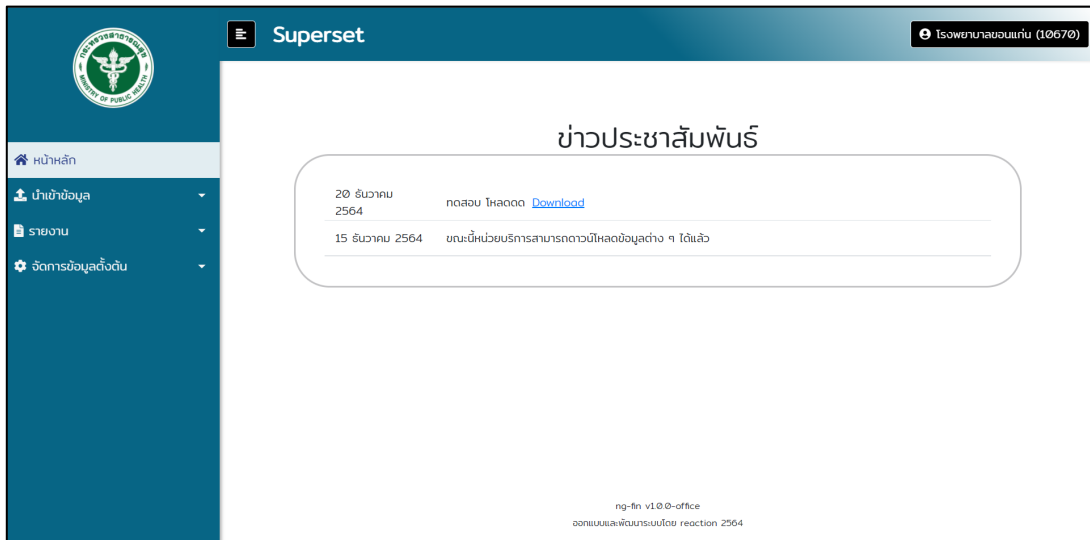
กระทรวงสาธารณสุข
MINISTRY OF PUBLIC HEALTH

หน้าหลัก
นำเข้าข้อมูล
รายงาน
จัดการข้อมูลตั้งต้น

Superset

โรงพยาบาลขอนแก่น (10670)

ข่าวประชาสัมพันธ์

| | |
|---|---|
| 20 ธันวาคม 2564 | ทดสอบ โหลดดด Download |
| 15 ธันวาคม 2564 | ขณะนี้หน่วยบริการสามารถดาวน์โหลดข้อมูลต่าง ๆ ได้แล้ว |

ng-fin v1.0.0-office
ออกแบบและพัฒนาระบบโดย reaction 2564